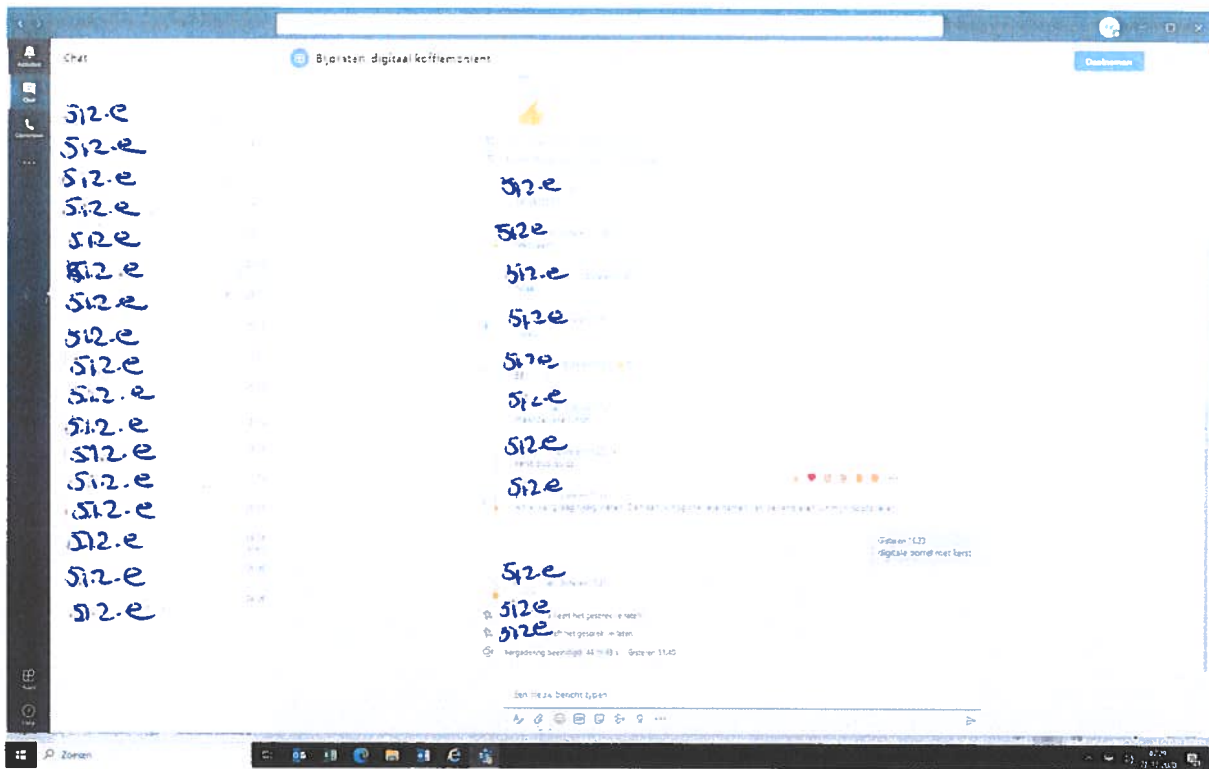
Chat

Bijpraten digitaal koffiemoment

Deelnemen

Activiteit
Chat
Oproepen

5.1.2.e
5.1.2.e
5.1.2.e
5.1.2.e
5.1.2.e
5.1.2.e
5.1.2.e
5.1.2.e
5.1.2.e
5.1.2.e
5.1.2.e
5.1.2.e
5.1.2.e
5.1.2.e
5.1.2.e
5.1.2.e
5.1.2.e

5.1.2.e
5.1.2.e
5.1.2.e
5.1.2.e
5.1.2.e
5.1.2.e
5.1.2.e
5.1.2.e

Gisteren 16.23
digitale borrel met kerst

5.1.2.e
5.1.2.e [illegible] het gesprek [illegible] laten
5.1.2.e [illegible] het gesprek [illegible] laten
Vergadering beëindigd: 44 m 48 s Gisteren 11.45

Een nieuw bericht typen

Apps
Help

Zoeken